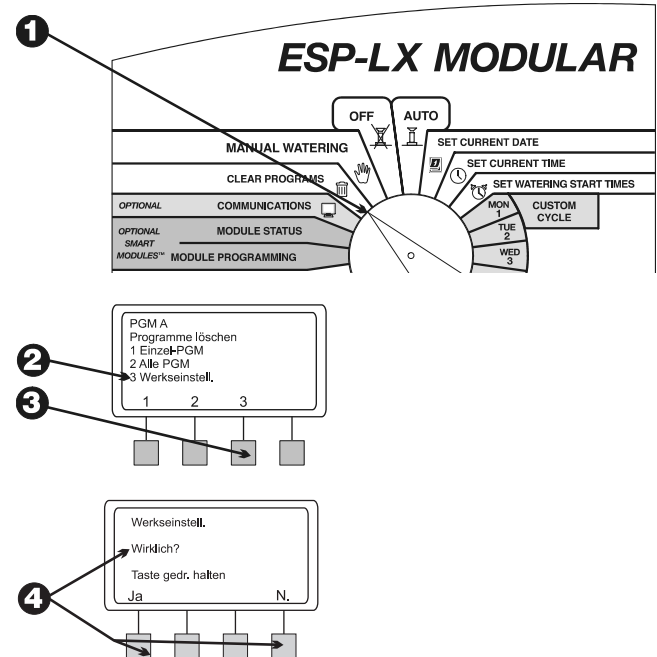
1

ESP-LX MODULAR

OFF
AUTO
MANUAL WATERING
SET CURRENT DATE
SET CURRENT TIME
CLEAR PROGRAMS
SET WATERING START TIMES
OPTIONAL
COMMUNICATIONS
MON 1
CUSTOM CYCLE
OPTIONAL SMART MODULES™
MODULE STATUS
TUE 2
MODULE PROGRAMMING
WED 3

PGM A
Programme löschen
1 Einzel-PGM
2 Alle PGM
3 Werkseinstell.
1 2 3

2
3

Werkseinstell.
Wirklich?
Taste gedr. halten
Ja N.

4